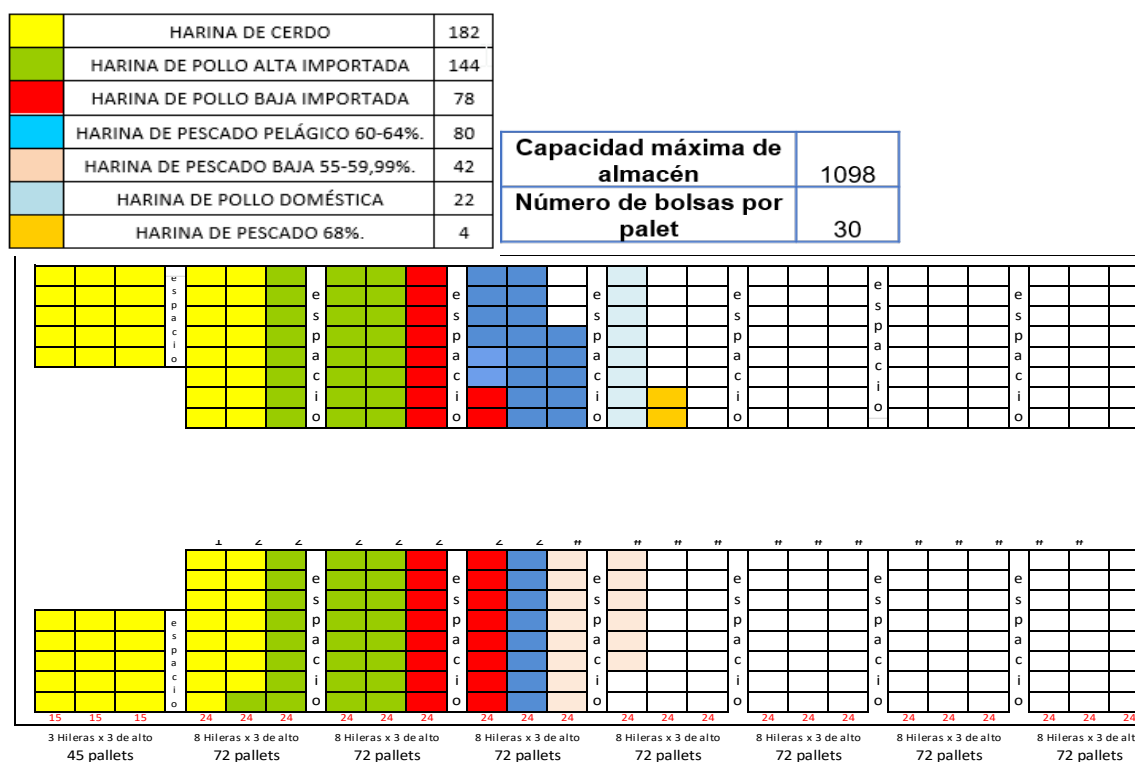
| | | |
|---|---|---|
| | HARINA DE CERDO | 182 |
| | HARINA DE POLLO ALTA IMPORTADA | 144 |
| | HARINA DE POLLO BAJA IMPORTADA | 78 |
| | HARINA DE PESCADO PELÁGICO 60-64%. | 80 |
| | HARINA DE PESCADO BAJA 55-59,99%. | 42 |
| | HARINA DE POLLO DOMÉSTICA | 22 |
| | HARINA DE PESCADO 68%. | 4 |

| | |
|---|---|
| Capacidad máxima de almacén | 1098 |
| Número de bolsas por palet | 30 |

espacio espacio espacio espacio espacio espacio espacio

1 2 2 2 2 2 2 2 # # # # # # # # # # # #

espacio espacio espacio espacio espacio espacio espacio

15 15 15 24 24 24 24 24 24 24 24 24 24 24 24 24 24 24 24 24 24 24 24

3 Hileras x 3 de alto
45 pallets

8 Hileras x 3 de alto
72 pallets

8 Hileras x 3 de alto
72 pallets

8 Hileras x 3 de alto
72 pallets

8 Hileras x 3 de alto
72 pallets

8 Hileras x 3 de alto
72 pallets

8 Hileras x 3 de alto
72 pallets

8 Hileras x 3 de alto
72 pallets